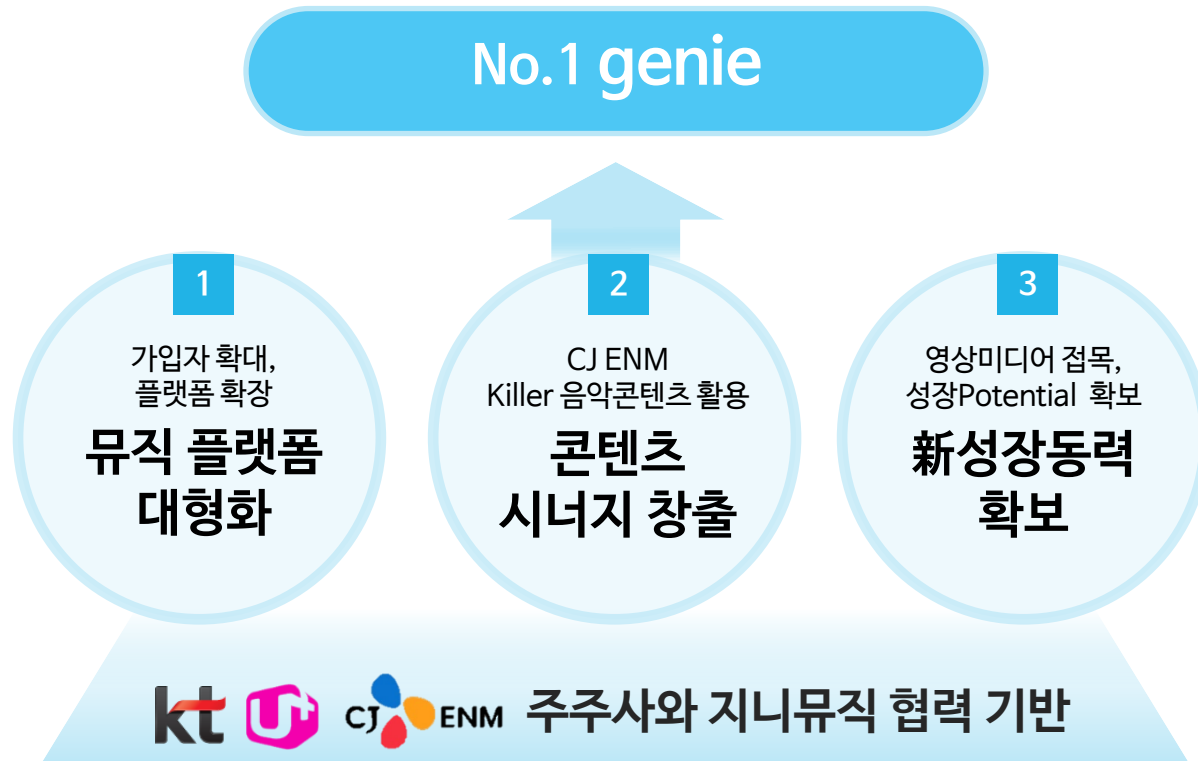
No.1 genie

1

가입자 확대,
플랫폼 확장

뮤직 플랫폼
대형화

2

CJ ENM
Killer 음악콘텐츠 활용

콘텐츠
시너지 창출

3

영상미디어 접목,
성장Potential 확보

新성장동력
확보

kt U+ CJ ENM 주주사와 지니뮤직 협력 기반